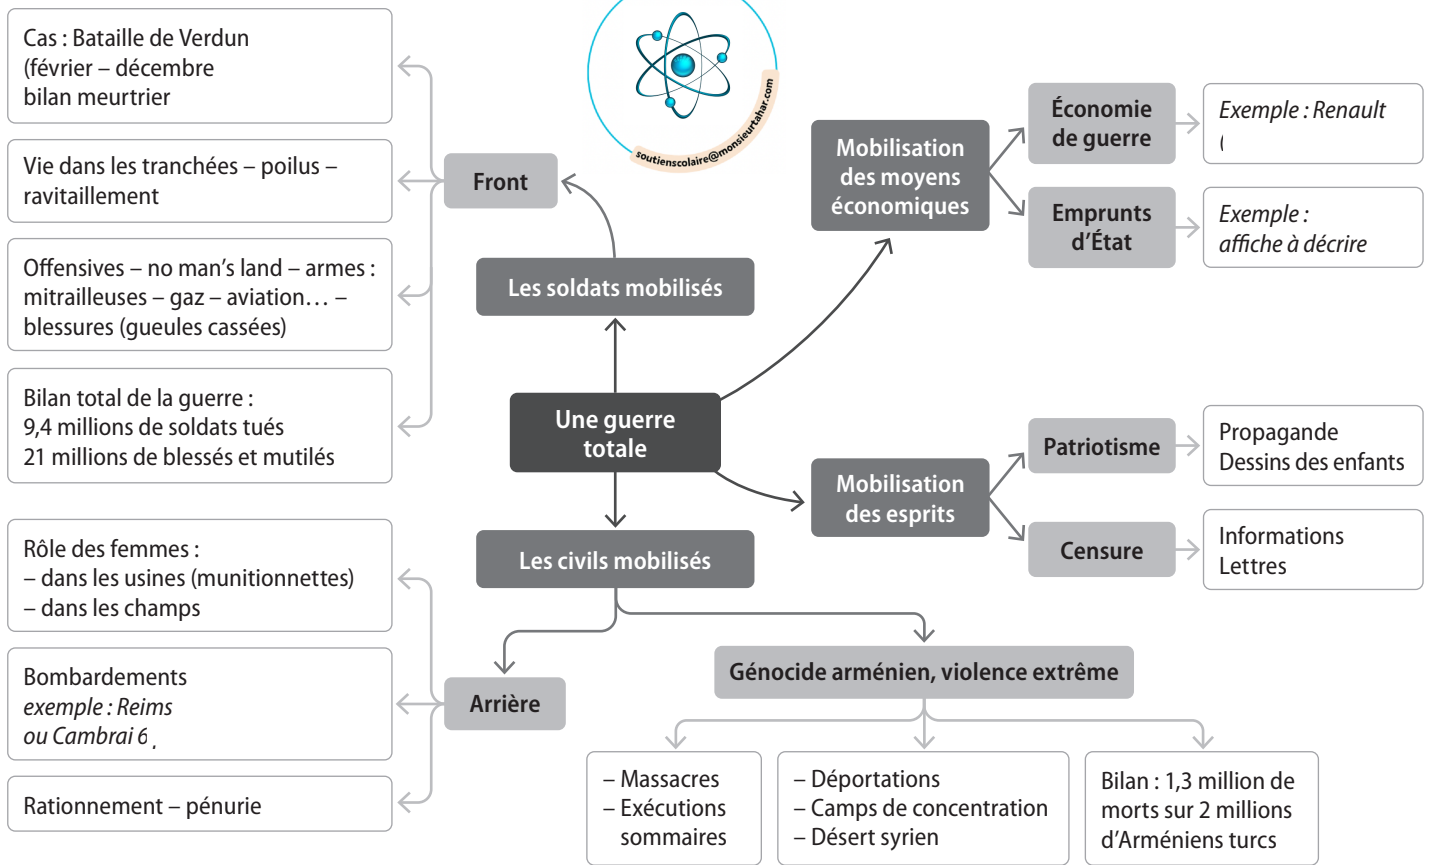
Cas : Bataille de Verdun (février – décembre bilan meurtrier

Vie dans les tranchées – poilus – ravitaillement

Offensives – no man's land – armes : mitrailleuses – gaz – aviation… – blessures (gueules cassées)

Bilan total de la guerre : 9,4 millions de soldats tués 21 millions de blessés et mutilés

Rôle des femmes :
– dans les usines (munitionnettes)
– dans les champs

Bombardements
*exemple : Reims ou Cambrai 6*

Rationnement – pénurie

soutienscolaire@monsieurtahar.com

Front

Les soldats mobilisés

Une guerre totale

Les civils mobilisés

Arrière

Mobilisation des moyens économiques

Économie de guerre

*Exemple : Renault (*

Emprunts d'État

*Exemple : affiche à décrire*

Mobilisation des esprits

Patriotisme

Propagande
Dessins des enfants

Censure

Informations
Lettres

Génocide arménien, violence extrême

– Massacres
– Exécutions sommaires

– Déportations
– Camps de concentration
– Désert syrien

Bilan : 1,3 million de morts sur 2 millions d'Arméniens turcs